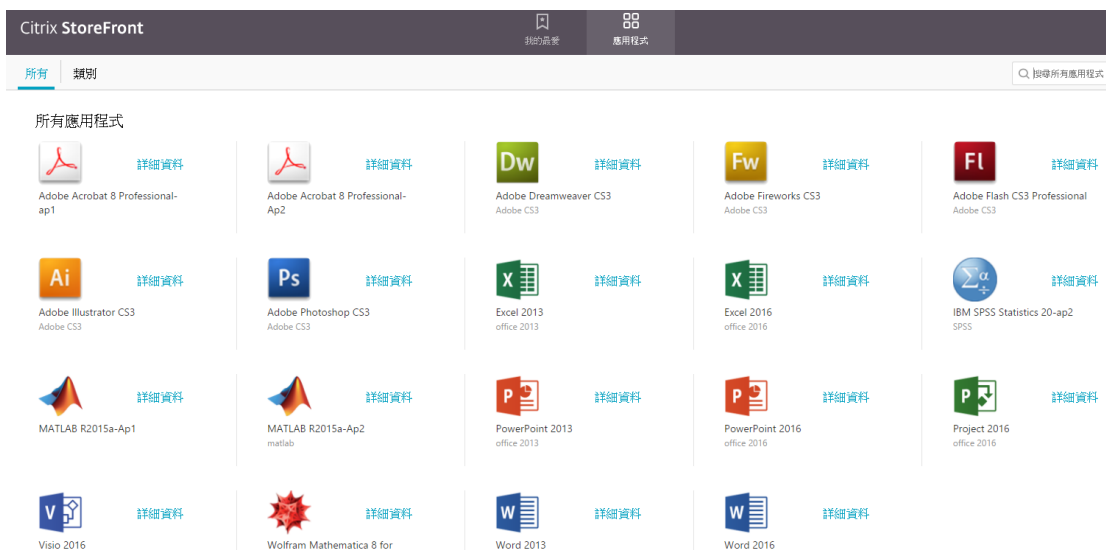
Citrix StoreFront

我的最愛 應用程式

所有 類別

搜尋所有應用程式

所有應用程式

詳細資料
Adobe Acrobat 8 Professional-ap1

詳細資料
Adobe Acrobat 8 Professional-Ap2

Dw
詳細資料
Adobe Dreamweaver CS3
Adobe CS3

Fw
詳細資料
Adobe Fireworks CS3
Adobe CS3

Fl
詳細資料
Adobe Flash CS3 Professional
Adobe CS3

Ai
詳細資料
Adobe Illustrator CS3
Adobe CS3

Ps
詳細資料
Adobe Photoshop CS3
Adobe CS3

X
詳細資料
Excel 2013
office 2013

X
詳細資料
Excel 2016
office 2016

詳細資料
IBM SPSS Statistics 20-ap2
SPSS

詳細資料
MATLAB R2015a-Ap1

詳細資料
MATLAB R2015a-Ap2
matlab

P
詳細資料
PowerPoint 2013
office 2013

P
詳細資料
PowerPoint 2016
office 2016

P
詳細資料
Project 2016
office 2016

V
詳細資料
Visio 2016

詳細資料
Wolfram Mathematica 8 for

W
詳細資料
Word 2013

W
詳細資料
Word 2016